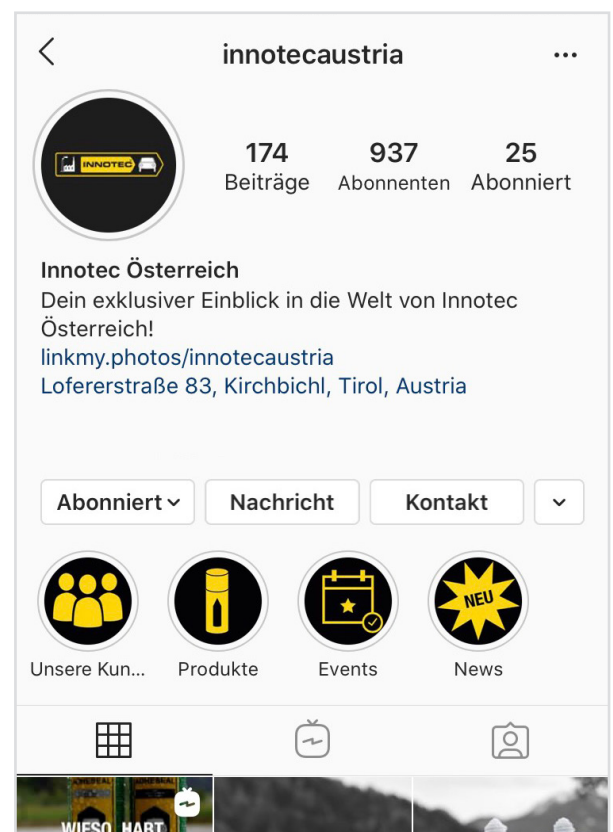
innotecaustria

INNOTEC

174
Beiträge

937
Abonnenten

25
Abonniert

Innotec Österreich
Dein exklusiver Einblick in die Welt von Innotec Österreich!
linkmy.photos/innotecaustria
Lofererstraße 83, Kirchbichl, Tirol, Austria

Abonniert

Nachricht

Kontakt

Unsere Kun...

Produkte

Events

NEU

News

WIESO HART